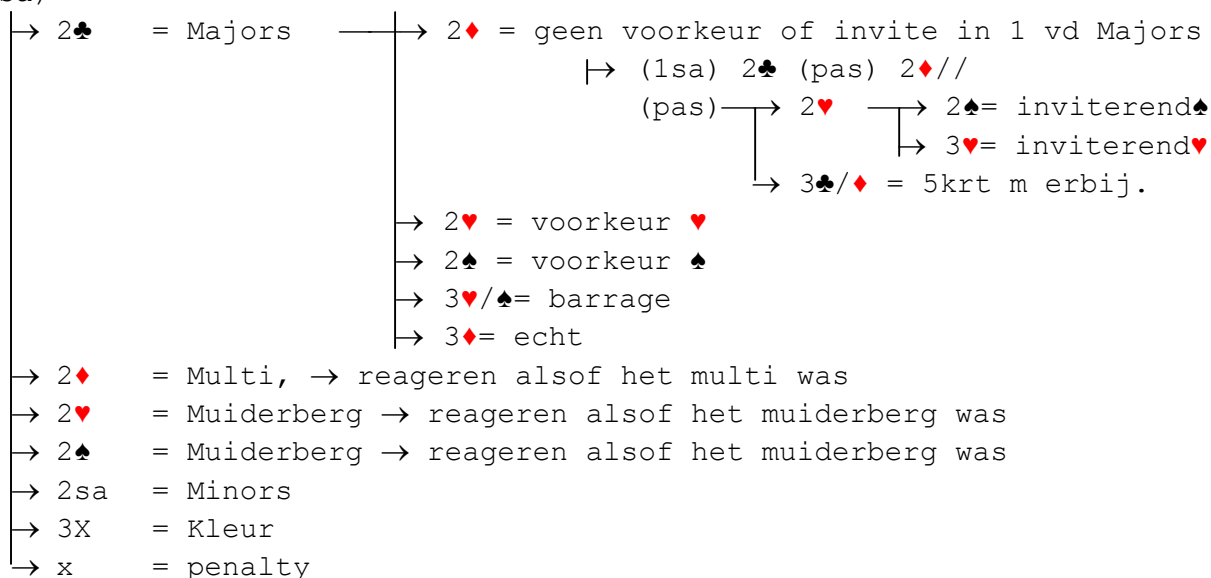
sa)

→ 2♣ = Majors → 2♦ = geen voorkeur of invite in 1 vd Majors
→ (1sa) 2♣ (pas) 2♦//
(pas) → 2♥ → 2♠= inviterend♠
→ 3♥= inviterend♥
→ 3♣/♦ = 5krt m erbij.
→ 2♥ = voorkeur ♥
→ 2♠ = voorkeur ♠
→ 3♥/♠= barrage
→ 3♦= echt
→ 2♦ = Multi, → reageren alsof het multi was
→ 2♥ = Muiderberg → reageren alsof het muiderberg was
→ 2♠ = Muiderberg → reageren alsof het muiderberg was
→ 2sa = Minors
→ 3X = Kleur
→ x = penalty